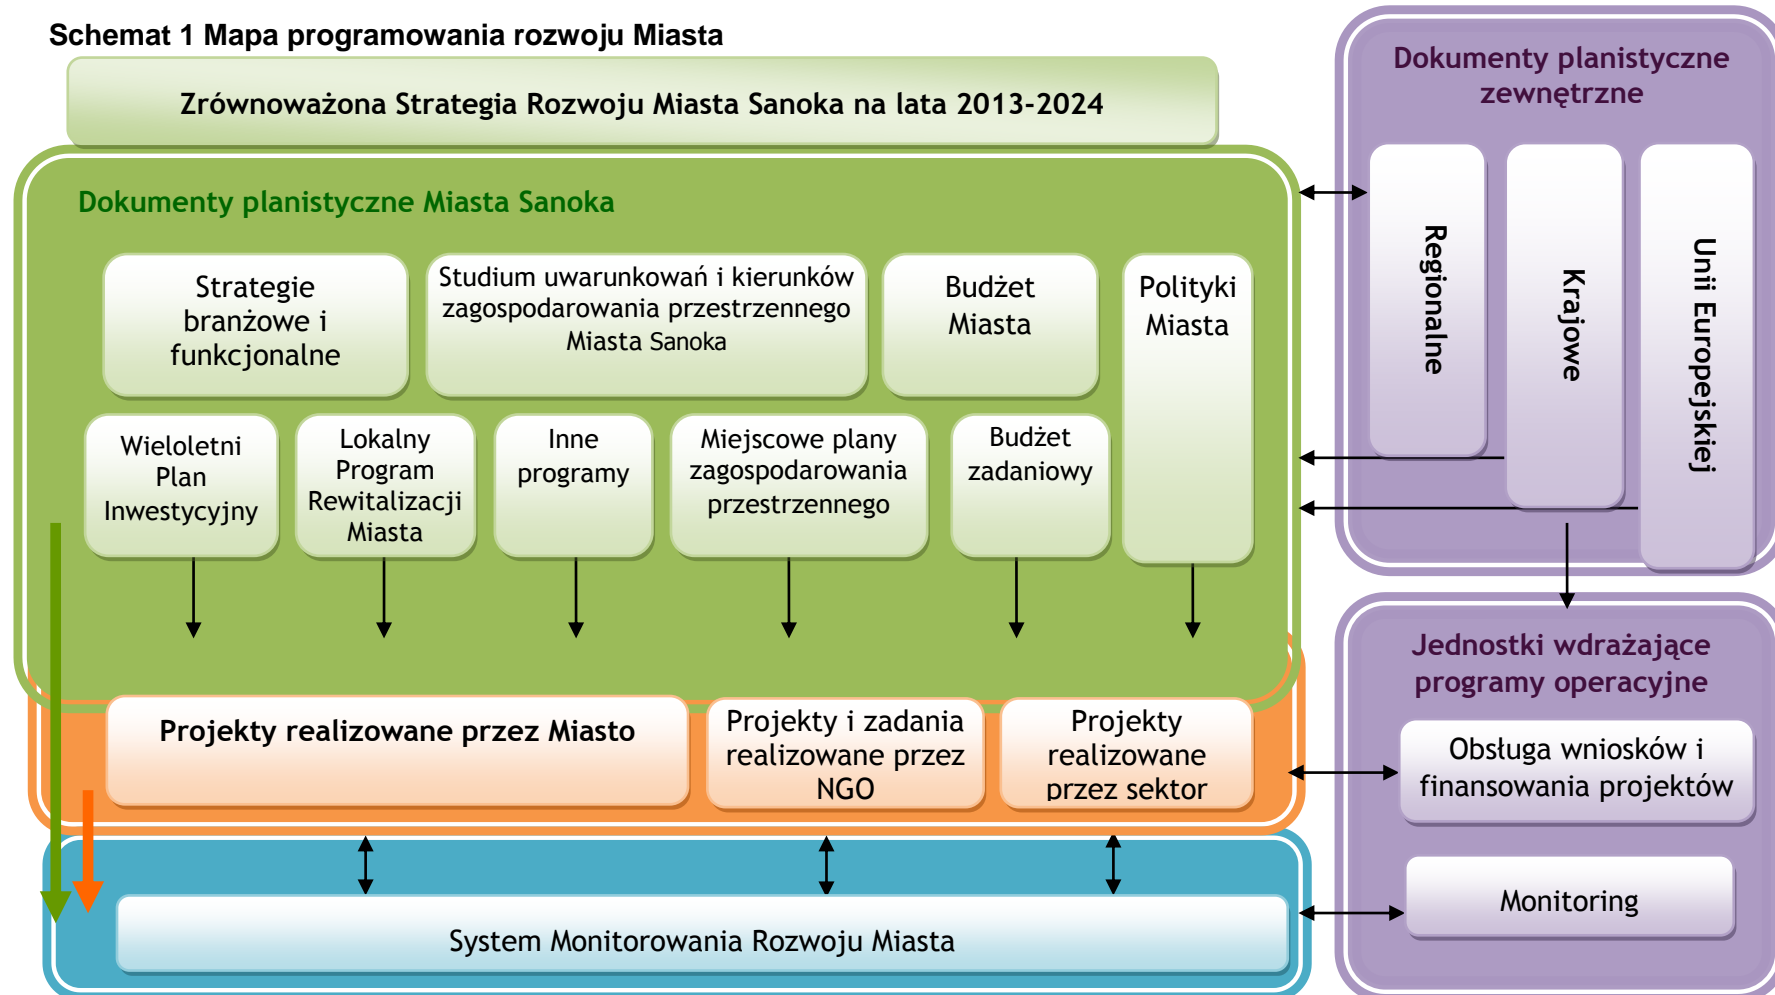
Schemat 1 Mapa programowania rozwoju Miasta

Zrównoważona Strategia Rozwoju Miasta Sanoka na lata 2013-2024

Dokumenty planistyczne Miasta Sanoka

Strategie branżowe i funkcjonalne

Studium uwarunkowań i kierunków zagospodarowania przestrzennego Miasta Sanoka

Budżet Miasta

Polityki Miasta

Wieloletni Plan Inwestycyjny

Lokalny Program Rewitalizacji Miasta

Inne programy

Miejscowe plany zagospodarowania przestrzennego

Budżet zadaniowy

Projekty realizowane przez Miasto

Projekty i zadania realizowane przez NGO

Projekty realizowane przez sektor

System Monitorowania Rozwoju Miasta

Dokumenty planistyczne zewnętrzne

Regionalne

Krajowe

Unii Europejskiej

Jednostki wdrażające programy operacyjne

Obsługa wniosków i finansowania projektów

Monitoring